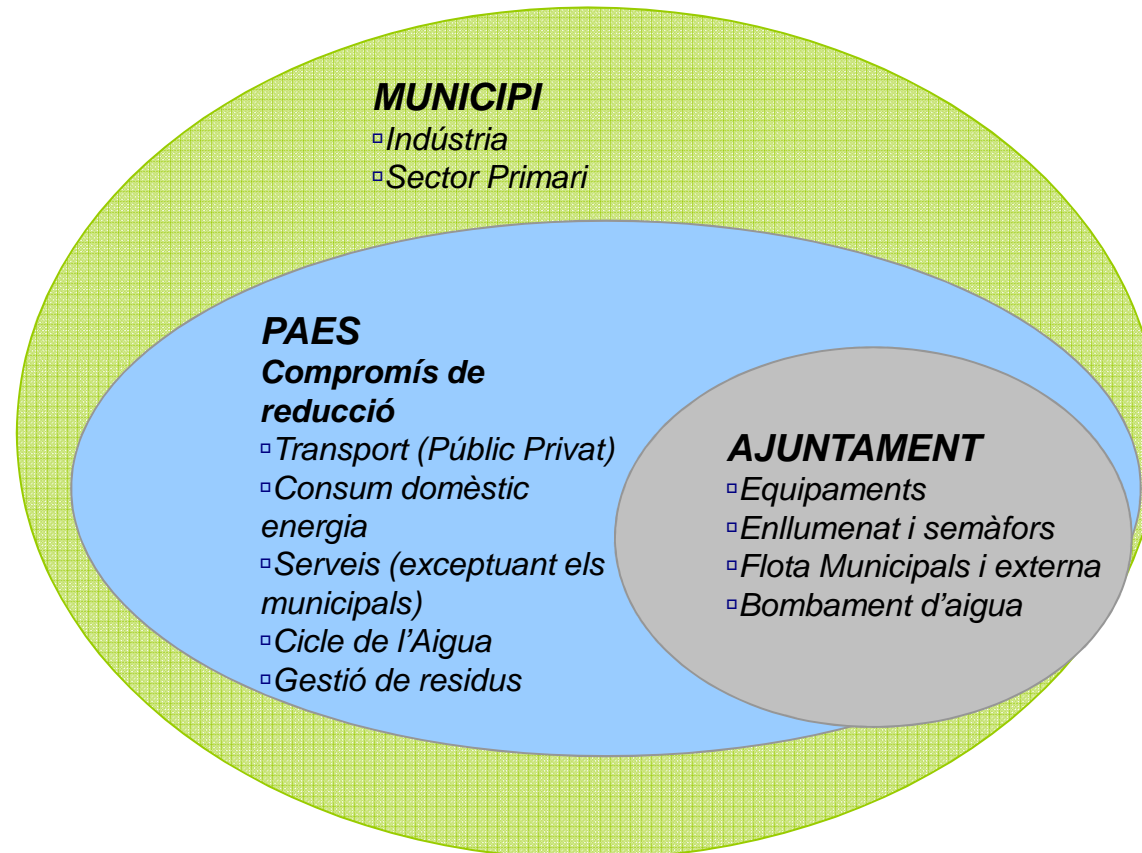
MUNICIPI
▫Indústria
▫Sector Primari

PAES
Compromís de reducció
▫Transport (Públic Privat)
▫Consum domèstic energia
▫Serveis (exceptuant els municipals)
▫Cicle de l'Aigua
▫Gestió de residus

AJUNTAMENT
▫Equipaments
▫Enllumenat i semàfors
▫Flota Municipals i externa
▫Bombament d'aigua